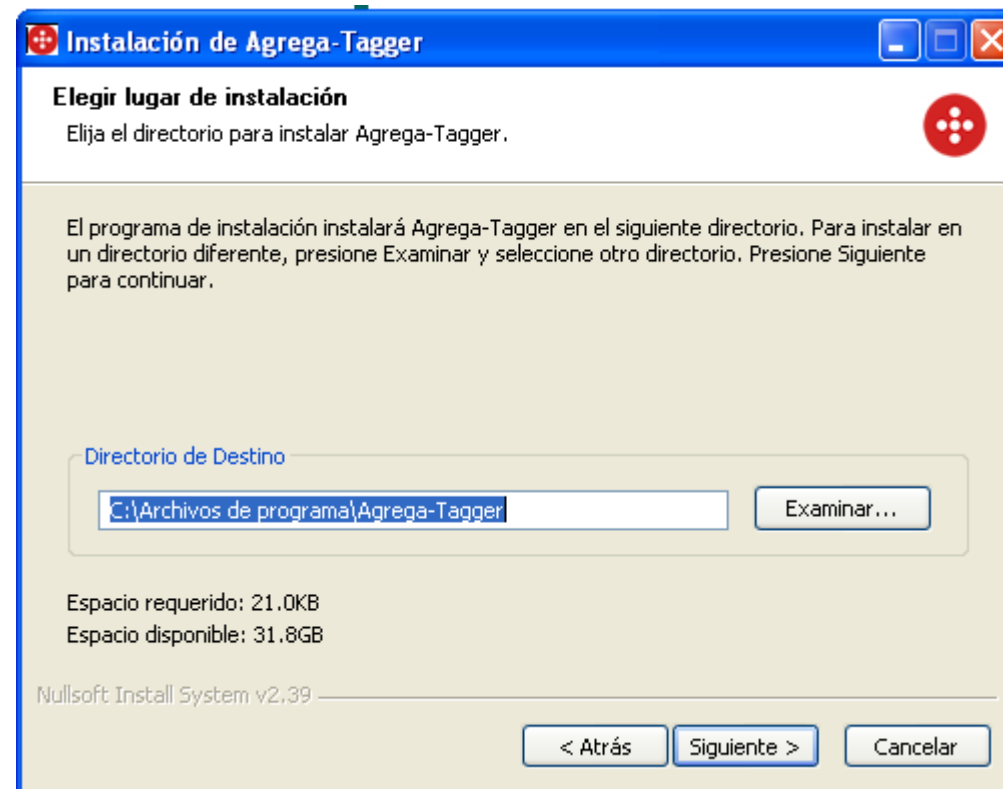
Instalación de Agrega-Tagger

Elegir lugar de instalación
Elija el directorio para instalar Agrega-Tagger.

El programa de instalación instalará Agrega-Tagger en el siguiente directorio. Para instalar en un directorio diferente, presione Examinar y seleccione otro directorio. Presione Siguiente para continuar.

Directorio de Destino

C:\Archivos de programa\Agrega-Tagger

Examinar...

Espacio requerido: 21.0KB
Espacio disponible: 31.8GB

Nullsoft Install System v2.39

< Atrás
Siguiente >
Cancelar